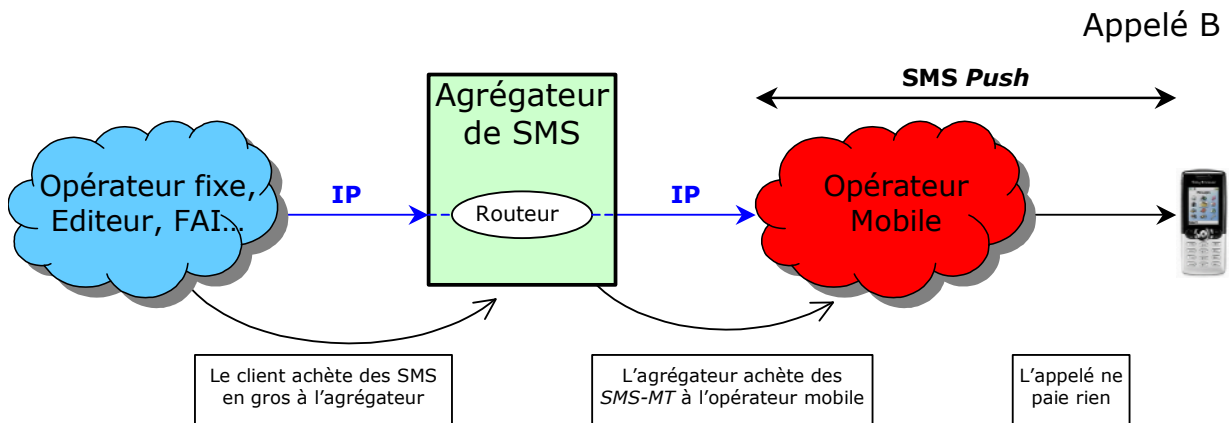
Appelé B

SMS *Push*

Agrégateur de SMS

Opérateur fixe, Editeur, FAI…

IP

Routeur

IP

Opérateur Mobile

Le client achète des SMS en gros à l'agrégateur

L'agrégateur achète des *SMS-MT* à l'opérateur mobile

L'appelé ne paie rien